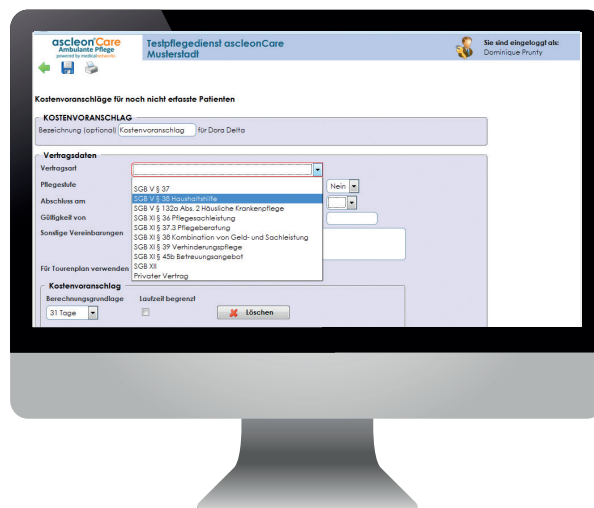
ascleon°Care
Ambulante Pflege
powered by medicalnetworks

Testpflegedienst ascleonCare
Musterstadt

Sie sind eingeloggt als:
Dominique Prunty

Kostenvoranschläge für noch nicht erfasste Patienten

KOSTENVORANSCHLAG
Bezeichnung (optional) Kostenvoranschlag für Dora Delta

Vertragsdaten
Vertragsart
Pflegestufe
Abschluss am
Gültigkeit von
Sonstige Vereinbarungen
Für Tourenplan verwenden

Nein

SGB V § 37
SGB V § 38 Haushaltshilfe
SGB V § 132a Abs. 2 Häusliche Krankenpflege
SGB XI § 36 Pflegesachleistung
SGB XI § 37.3 Pflegeberatung
SGB XI § 38 Kombination von Geld- und Sachleistung
SGB XI § 39 Verhinderungspflege
SGB XI § 45b Betreuungsangebot
SGB XII
Privater Vertrag

Kostenvoranschlag
Berechnungsgrundlage
31 Tage
Laufzeit begrenzt
Löschen